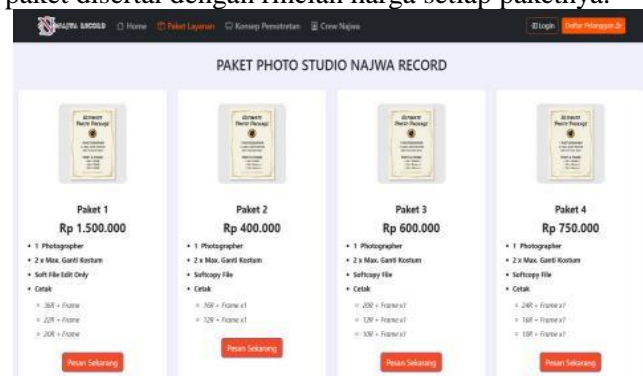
paket disertai dengan rincian harga setiap paketnya.

NAJWA RECORD Home Paket Layanan Konsep Pemotretan Crew Najwa Login Daftar Pelanggan

PAKET PHOTO STUDIO NAJWA RECORD

Paket 1
Rp 1.500.000
• 1 Photographer
• 2 x Max. Ganti Kostum
• Soft File Edit Only
• Cetak
◦ 36R + Frame
◦ 22R + Frame
◦ 20R + Frame
Pesan Sekarang

Paket 2
Rp 400.000
• 1 Photographer
• 2 x Max. Ganti Kostum
• Softcopy File
• Cetak
◦ 16R + Frame x1
◦ 12R + Frame x1
Pesan Sekarang

Paket 3
Rp 600.000
• 1 Photographer
• 2 x Max. Ganti Kostum
• Softcopy File
• Cetak
◦ 20R + Frame x1
◦ 12R + Frame x1
◦ 10R + Frame x1
Pesan Sekarang

Paket 4
Rp 750.000
• 1 Photographer
• 2 x Max. Ganti Kostum
• Softcopy File
• Cetak
◦ 24R + Frame x1
◦ 16R + Frame x1
◦ 10R + Frame x1
Pesan Sekarang